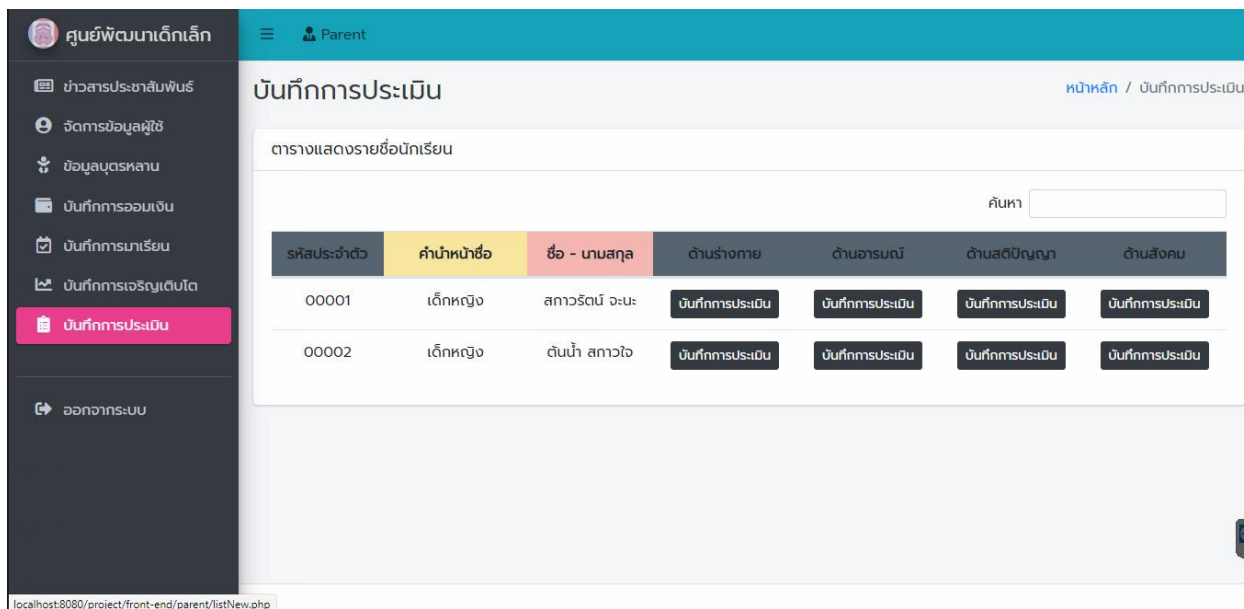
ศูนย์พัฒนาเด็กเล็ก

Parent

ข่าวสารประชาสัมพันธ์
จัดการข้อมูลผู้ใช้
ข้อมูลบุตรหลาน
บันทึกการออมเงิน
บันทึกการมาเรียน
บันทึกการเจริญเติบโต
บันทึกการประเมิน

ออกจากระบบ

บันทึกการประเมิน

หน้าหลัก / บันทึกการประเมิน

ตารางแสดงรายชื่อนักเรียน

ค้นหา

| รหัสประจำตัว | คำนำหน้าชื่อ | ชื่อ - นามสกุล | ด้านร่างกาย | ด้านอารมณ์ | ด้านสติปัญญา | ด้านสังคม |
|---|---|---|---|---|---|---|
| 00001 | เด็กหญิง | สกาวรัตน์ จะนะ | บันทึกการประเมิน | บันทึกการประเมิน | บันทึกการประเมิน | บันทึกการประเมิน |
| 00002 | เด็กหญิง | ต้นน้ำ สกาวใจ | บันทึกการประเมิน | บันทึกการประเมิน | บันทึกการประเมิน | บันทึกการประเมิน |

localhost:8080/project/front-end/parent/listNew.php